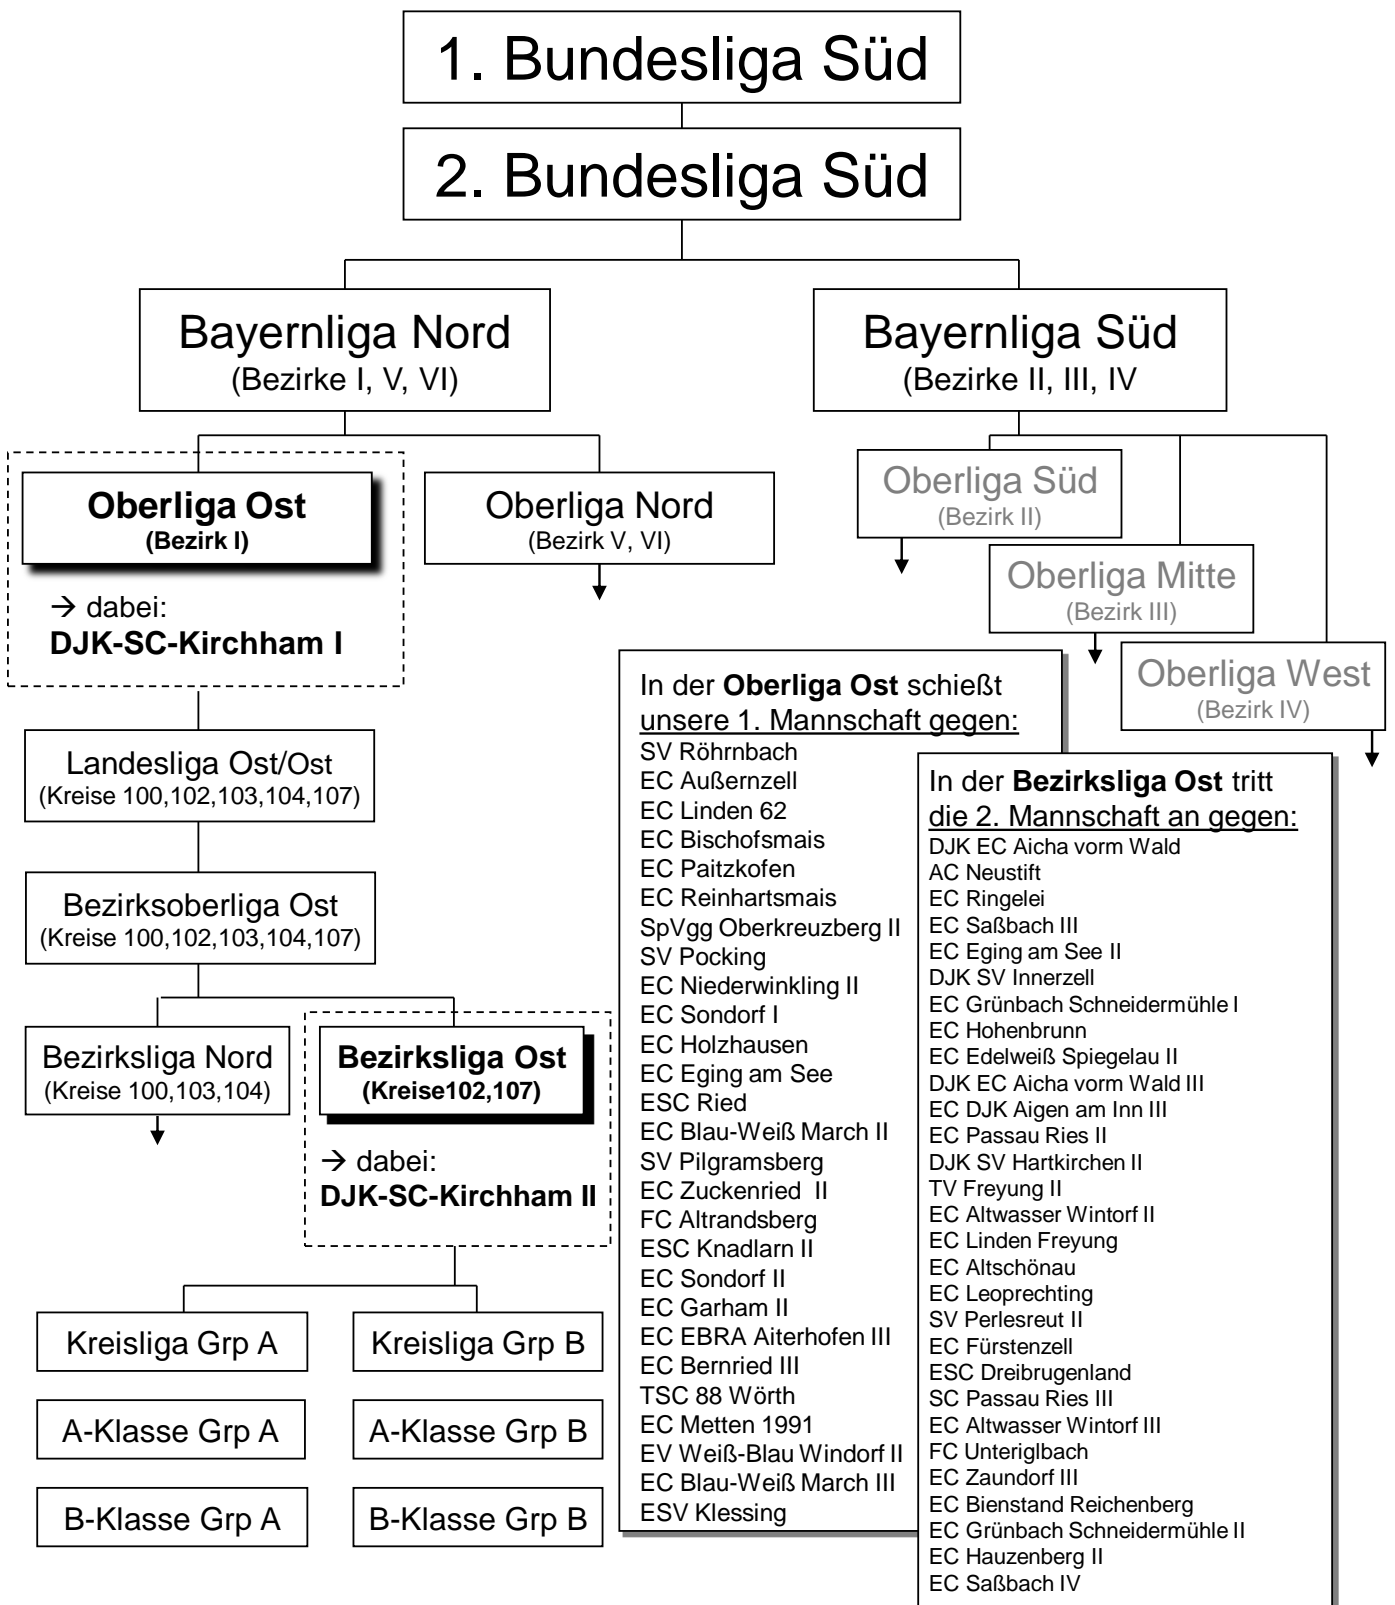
1. Bundesliga Süd

2. Bundesliga Süd

Bayernliga Nord
(Bezirke I, V, VI)

Bayernliga Süd
(Bezirke II, III, IV

Oberliga Ost
(Bezirk I)

→ dabei:
DJK-SC-Kirchham I

Oberliga Nord
(Bezirk V, VI)

Oberliga Süd
(Bezirk II)

Oberliga Mitte
(Bezirk III)

Oberliga West
(Bezirk IV)

Landesliga Ost/Ost
(Kreise 100,102,103,104,107)

Bezirksoberliga Ost
(Kreise 100,102,103,104,107)

Bezirksliga Nord
(Kreise 100,103,104)

Bezirksliga Ost
(Kreise102,107)

→ dabei:
DJK-SC-Kirchham II

Kreisliga Grp A

Kreisliga Grp B

A-Klasse Grp A

A-Klasse Grp B

B-Klasse Grp A

B-Klasse Grp B

In der **Oberliga Ost** schießt unsere 1. Mannschaft gegen:
SV Röhrnbach
EC Außernzell
EC Linden 62
EC Bischofsmais
EC Paitzkofen
EC Reinhartsmais
SpVgg Oberkreuzberg II
SV Pocking
EC Niederwinkling II
EC Sondorf I
EC Holzhausen
EC Eging am See
ESC Ried
EC Blau-Weiß March II
SV Pilgramsberg
EC Zuckenried II
FC Altrandsberg
ESC Knadlarn II
EC Sondorf II
EC Garham II
EC EBRA Aiterhofen III
EC Bernried III
TSC 88 Wörth
EC Metten 1991
EV Weiß-Blau Windorf II
EC Blau-Weiß March III
ESV Klessing

In der **Bezirksliga Ost** tritt die 2. Mannschaft an gegen:
DJK EC Aicha vorm Wald
AC Neustift
EC Ringelei
EC Saßbach III
EC Eging am See II
DJK SV Innerzell
EC Grünbach Schneidermühle I
EC Hohenbrunn
EC Edelweiß Spiegelau II
DJK EC Aicha vorm Wald III
EC DJK Aigen am Inn III
EC Passau Ries II
DJK SV Hartkirchen II
TV Freyung II
EC Altwasser Wintorf II
EC Linden Freyung
EC Altschönau
EC Leoprechting
SV Perlesreut II
EC Fürstenzell
ESC Dreibrugenland
SC Passau Ries III
EC Altwasser Wintorf III
FC Unteriglbach
EC Zaundorf III
EC Bienstand Reichenberg
EC Grünbach Schneidermühle II
EC Hauzenberg II
EC Saßbach IV